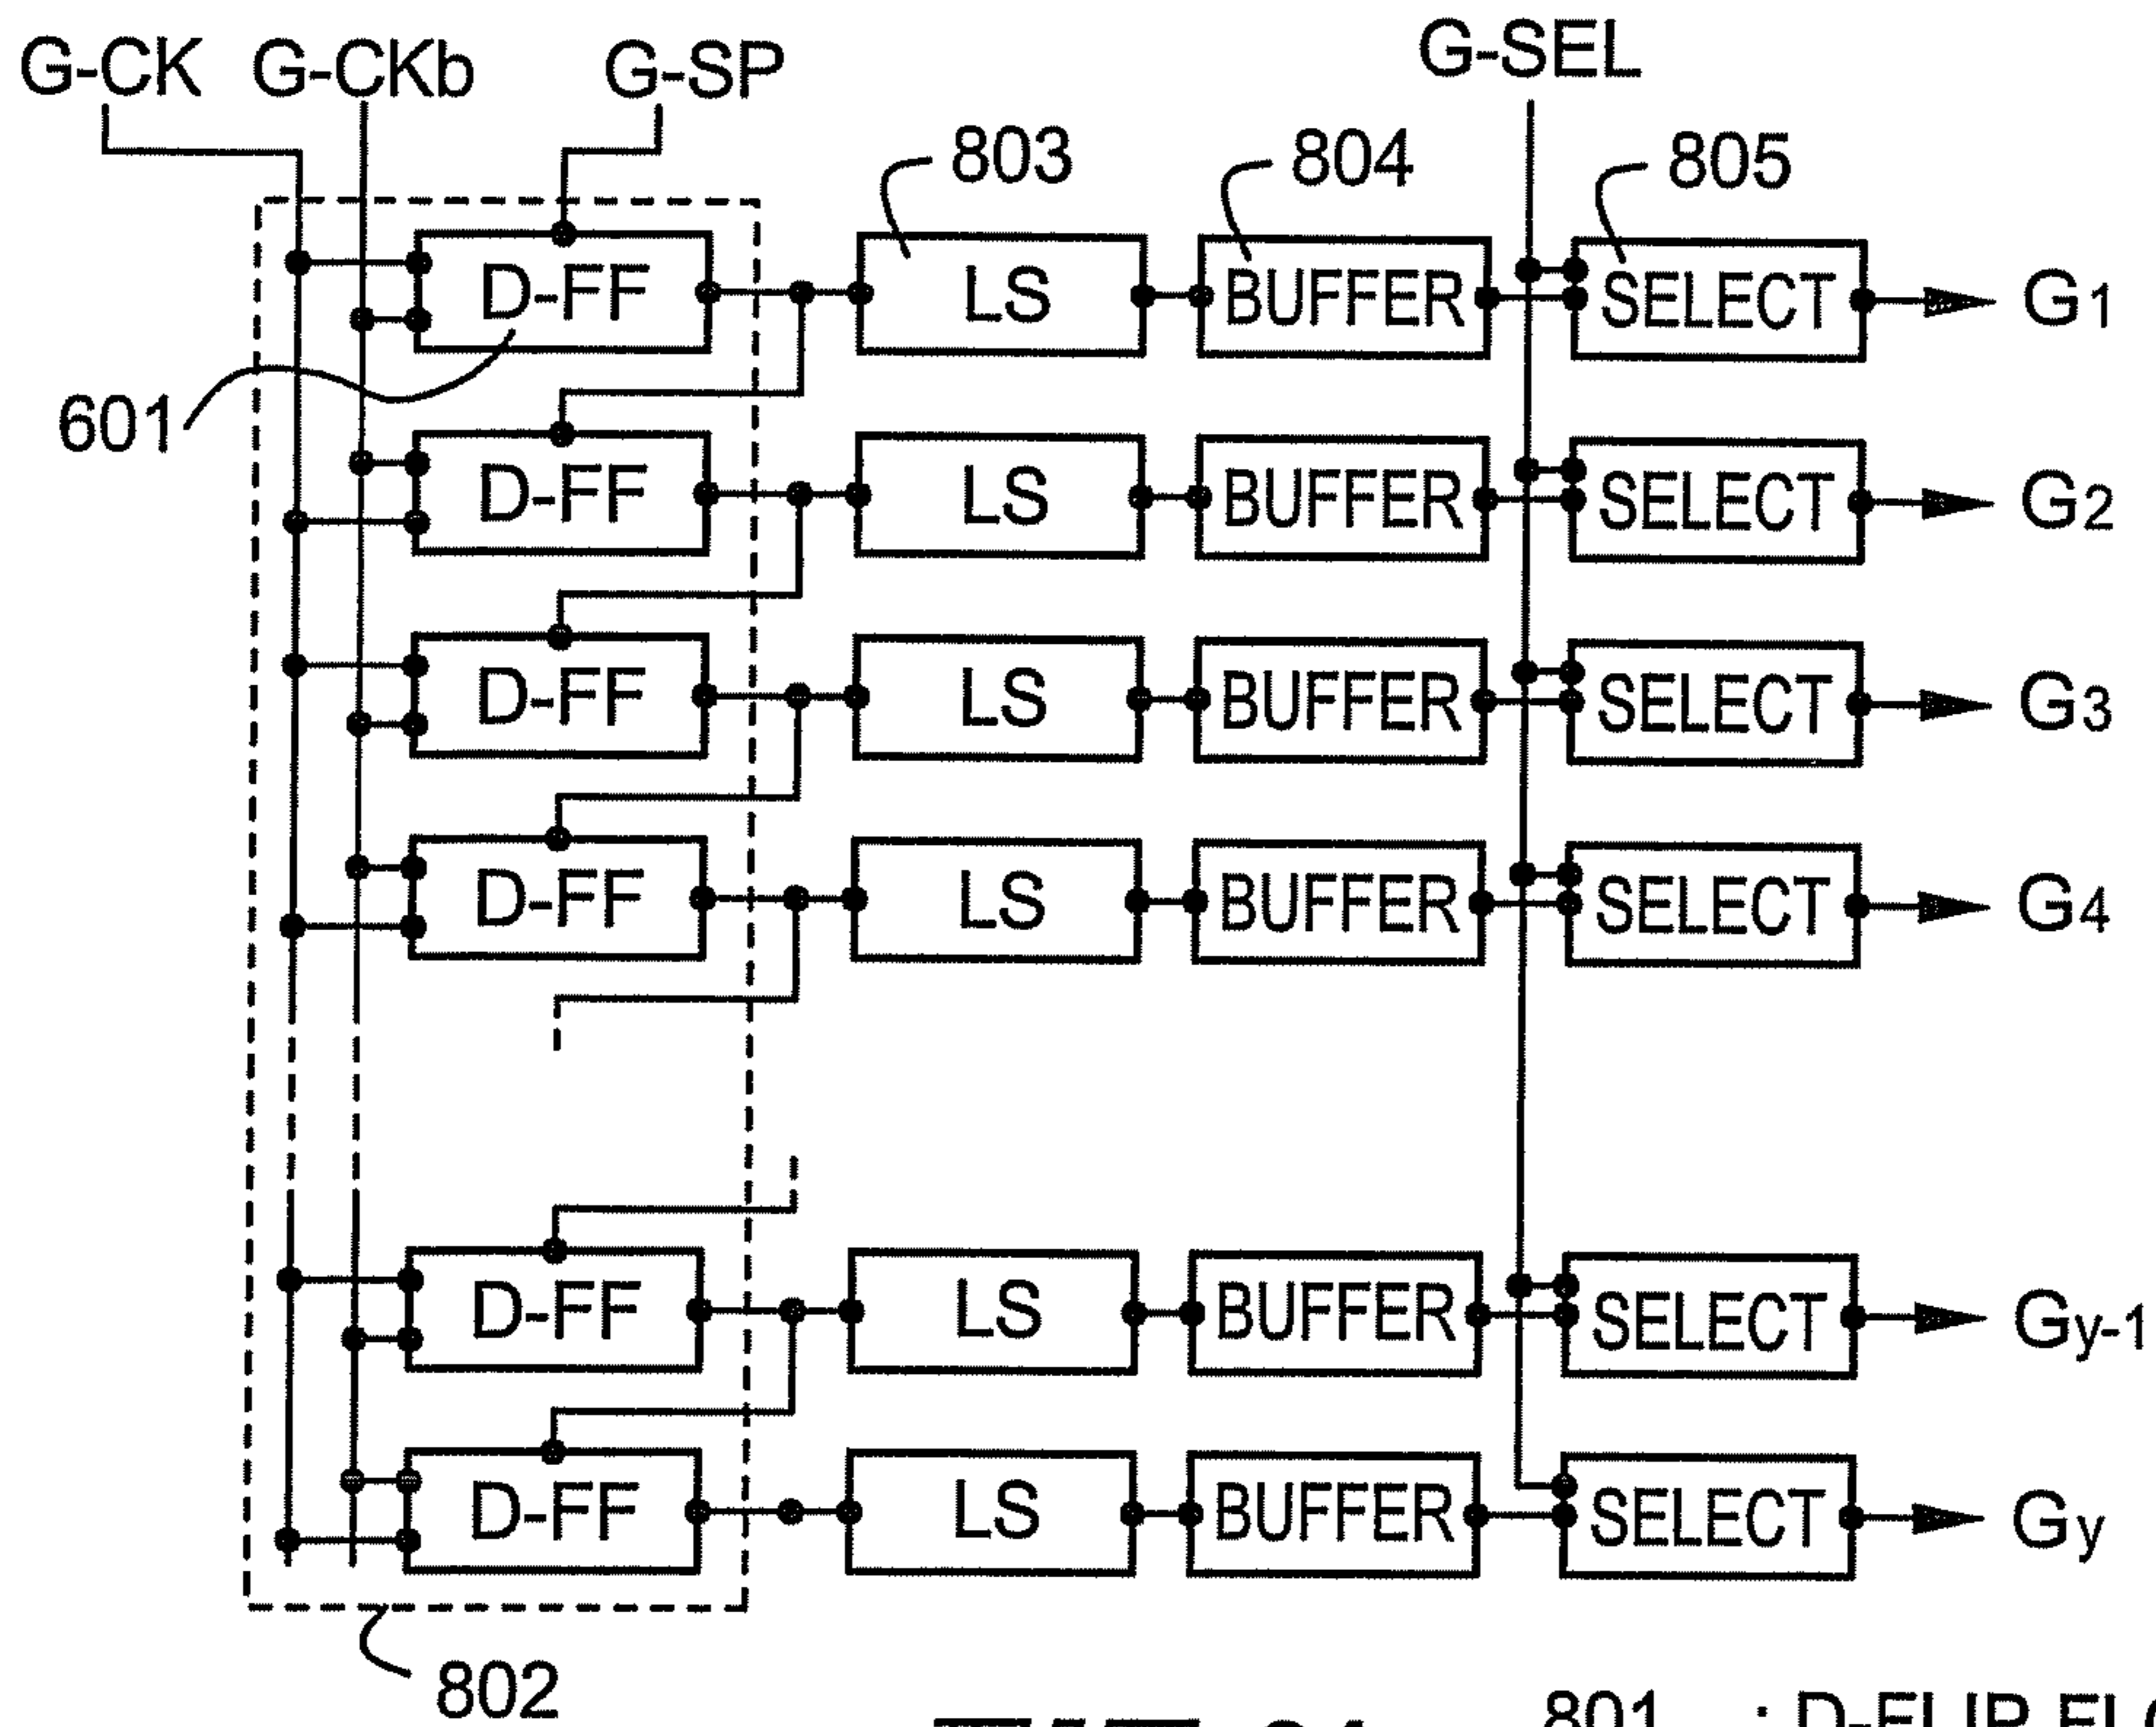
G-CK G-CKb G-SP

G-SEL

803

804

805

D-FF

LS

BUFFER

SELECT

$G_1$

601

D-FF

LS

BUFFER

SELECT

$G_2$

D-FF

LS

BUFFER

SELECT

$G_3$

D-FF

LS

BUFFER

SELECT

$G_4$

D-FF

LS

BUFFER

SELECT

$G_{y-1}$

D-FF

LS

BUFFER

SELECT

$G_y$

802

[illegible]

801 : D-FLIP FL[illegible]